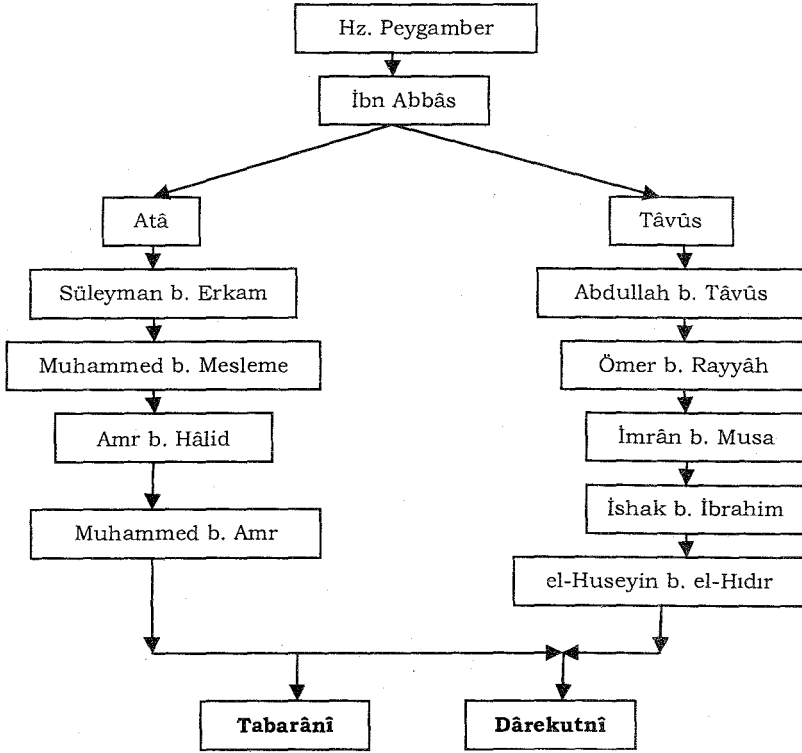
Hz. Peygamber

İbn Abbâs

Atâ

Süleyman b. Erkam

Muhammed b. Mesleme

Amr b. Hâlid

Muhammed b. Amr

Tâvûs

Abdullah b. Tâvûs

Ömer b. Rayyâh

İmrân b. Musa

İshak b. İbrahim

el-Huseyin b. el-Hıdır

**Tabarânî**

**Dârekutnî**